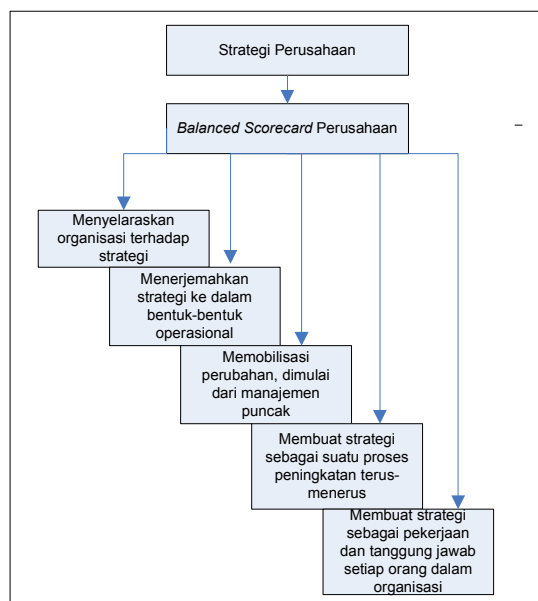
Strategi Perusahaan

*Balanced Scorecard* Perusahaan

–

Menyelaraskan organisasi terhadap strategi

Menerjemahkan strategi ke dalam bentuk-bentuk operasional

Memobilisasi perubahan, dimulai dari manajemen puncak

Membuat strategi sebagai suatu proses peningkatan terus-menerus

Membuat strategi sebagai pekerjaan dan tanggung jawab setiap orang dalam organisasi